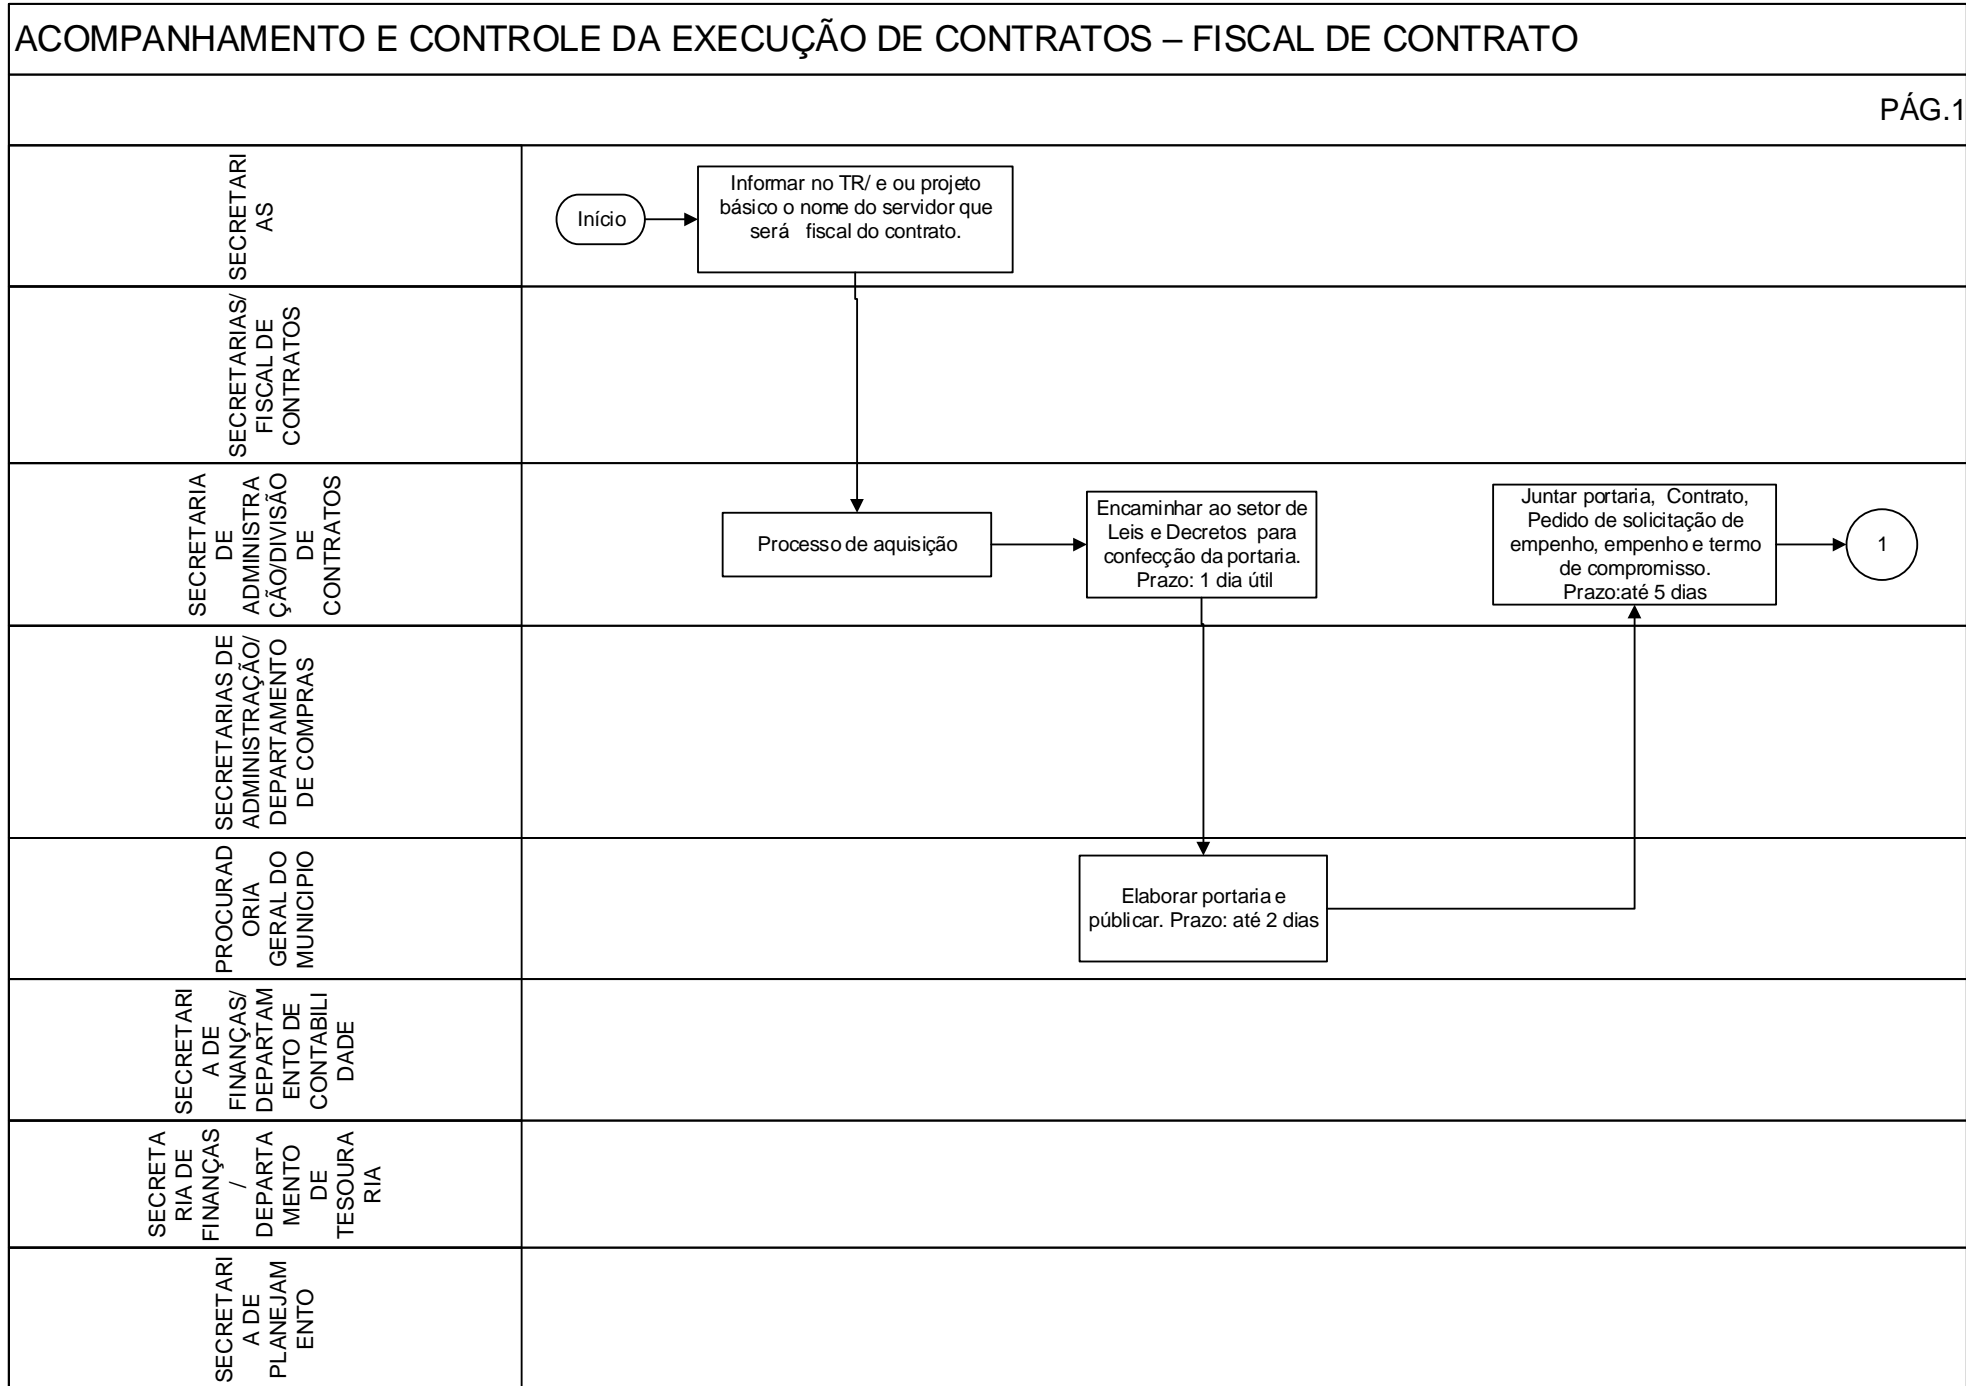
ACOMPANHAMENTO E CONTROLE DA EXECUÇÃO DE CONTRATOS – FISCAL DE CONTRATO

PÁG.1

SECRETARIAS

Início

Informar no TR/ e ou projeto básico o nome do servidor que será fiscal do contrato.

SECRETARIAS/ FISCAL DE CONTRATOS

SECRETARIA DE ADMINISTRAÇÃO/DIVISÃO DE CONTRATOS

Processo de aquisição

Encaminhar ao setor de Leis e Decretos para confecção da portaria. Prazo: 1 dia útil

Juntar portaria, Contrato, Pedido de solicitação de empenho, empenho e termo de compromisso. Prazo:até 5 dias

1

SECRETARIAS DE ADMINISTRAÇÃO/ DEPARTAMENTO DE COMPRAS

PROCURADORIA GERAL DO MUNICIPIO

Elaborar portaria e públicar. Prazo: até 2 dias

SECRETARIA DE FINANÇAS/ DEPARTAMENTO DE CONTABILIDADE

SECRETARIA DE FINANÇAS / DEPARTAMENTO DE TESOURARIA

SECRETARIA DE PLANEJAMENTO